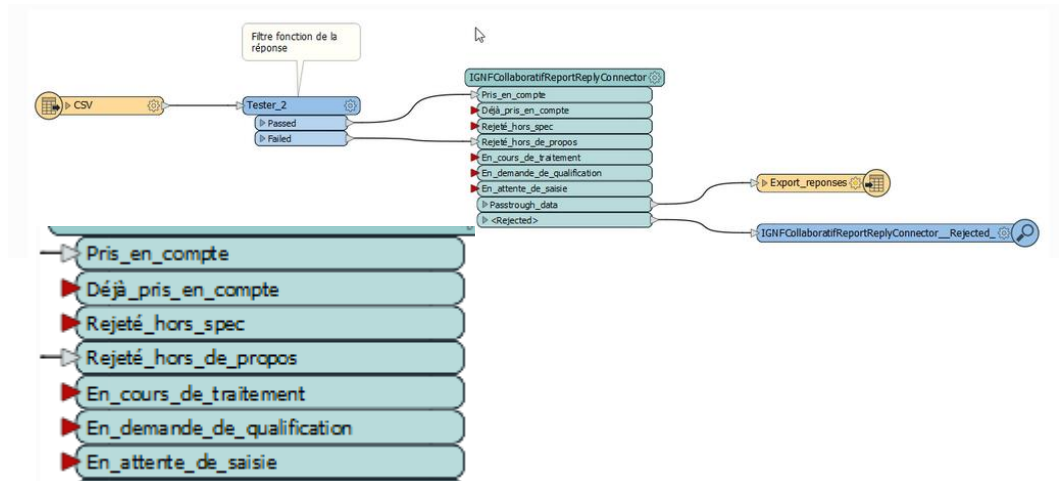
Filtre fonction de la réponse

CSV

Tester_2
Passed
Failed

IGNFCollaboratifReportReplyConnector
Pris_en_compte
Déjà_pris_en_compte
Rejeté_hors_spec
Rejeté_hors_de_propos
En_cours_de_traitement
En_demande_de_qualification
En_attente_de_saisie
Passtrough_data
<Rejected>

Export_reponses

IGNFCollaboratifReportReplyConnector__Rejected_

Pris_en_compte
Déjà_pris_en_compte
Rejeté_hors_spec
Rejeté_hors_de_propos
En_cours_de_traitement
En_demande_de_qualification
En_attente_de_saisie